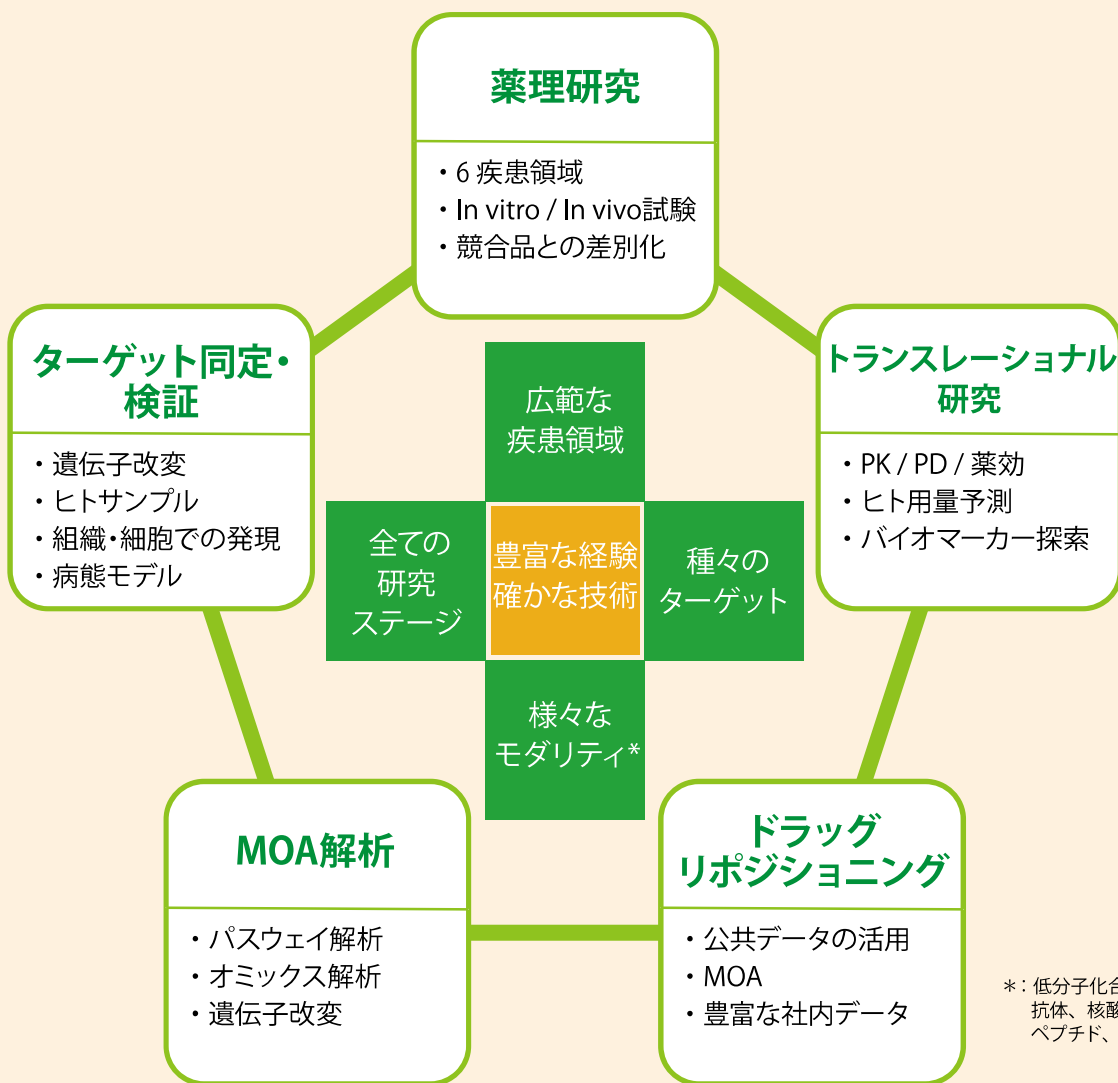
薬理研究

・6 疾患領域
・In vitro / In vivo試験
・競合品との差別化

ターゲット同定・検証

・遺伝子改変
・ヒトサンプル
・組織・細胞での発現
・病態モデル

トランスレーショナル研究

・PK / PD / 薬効
・ヒト用量予測
・バイオマーカー探索

広範な疾患領域

全ての研究ステージ

豊富な経験
確かな技術

種々のターゲット

様々なモダリティ*

MOA解析

・パスウェイ解析
・オミックス解析
・遺伝子改変

ドラッグリポジショニング

・公共データの活用
・MOA
・豊富な社内データ

＊：低分子化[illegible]
抗体、核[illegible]
ペプチド、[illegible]